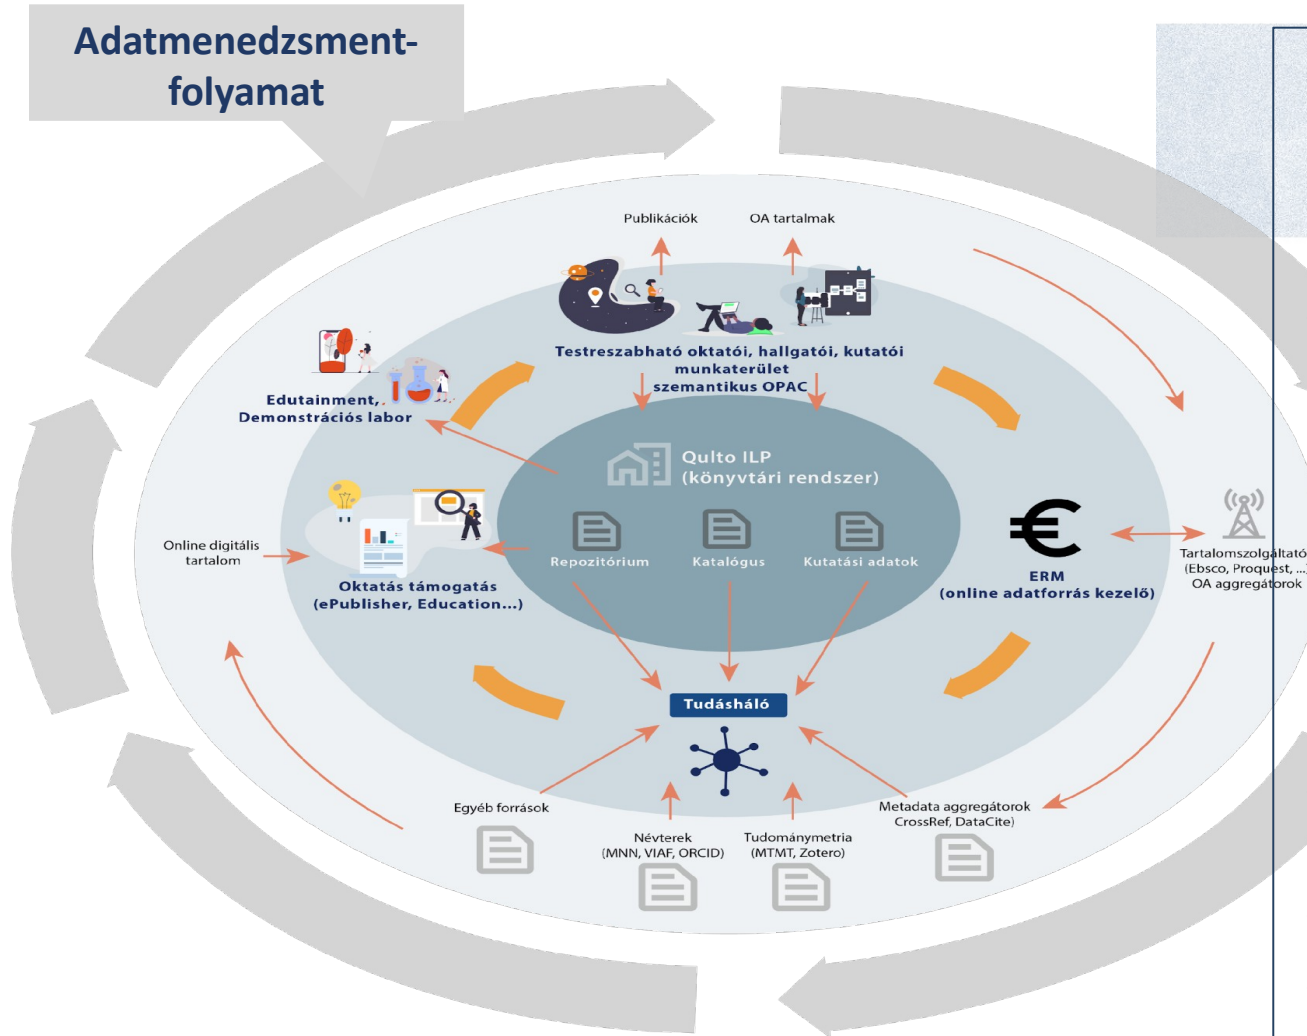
Adatmenedzsment-folyamat

Publikációk

OA tartalmak

Testreszabható oktatói, hallgatói, kutatói munkaterület szemantikus OPAC

Edutainment, Demonstrációs labor

Qulto ILP (könyvtári rendszer)

Repozitórium

Katalógus

Kutatási adatok

Online digitális tartalom

Oktatás támogatás (ePublisher, Education...)

ERM (online adatforrás kezelő)

Tartalomszolgáltató (Ebsco, Proquest, ...) OA aggregátorok

Tudásháló

Egyéb források

Névterek (MNN, VIAF, ORCID)

Tudománymetria (MTMT, Zotero)

Metadata aggregátorok CrossRef, DataCite)